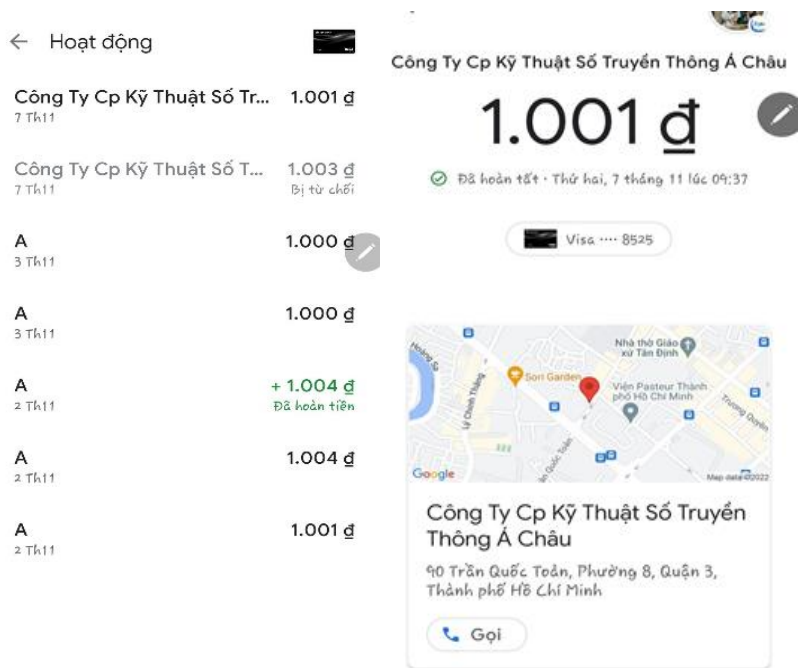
← Hoạt động

Công Ty Cp Kỹ Thuật Số Tr... 1.001 ₫
7 Th11

Công Ty Cp Kỹ Thuật Số T... 1.003 ₫
7 Th11 Bị từ chối

A 1.000 ₫
3 Th11

A 1.000 ₫
3 Th11

A + 1.004 ₫
2 Th11 Đã hoàn tiền

A 1.004 ₫
2 Th11

A 1.001 ₫
2 Th11

Công Ty Cp Kỹ Thuật Số Truyền Thông Á Châu

1.001 ₫

Đã hoàn tất · Thứ hai, 7 tháng 11 lúc 09:37

Visa ···· 8525

Nhà thờ Giáo xứ Tân Định
Sori Garden
Viện Pasteur Thành phố Hồ Chí Minh
Lý Chính Thắng
Trần Quốc Toản
Trương Định
Google
Map data ©2022

Công Ty Cp Kỹ Thuật Số Truyền Thông Á Châu

90 Trần Quốc Toản, Phường 8, Quận 3, Thành phố Hồ Chí Minh

Gọi